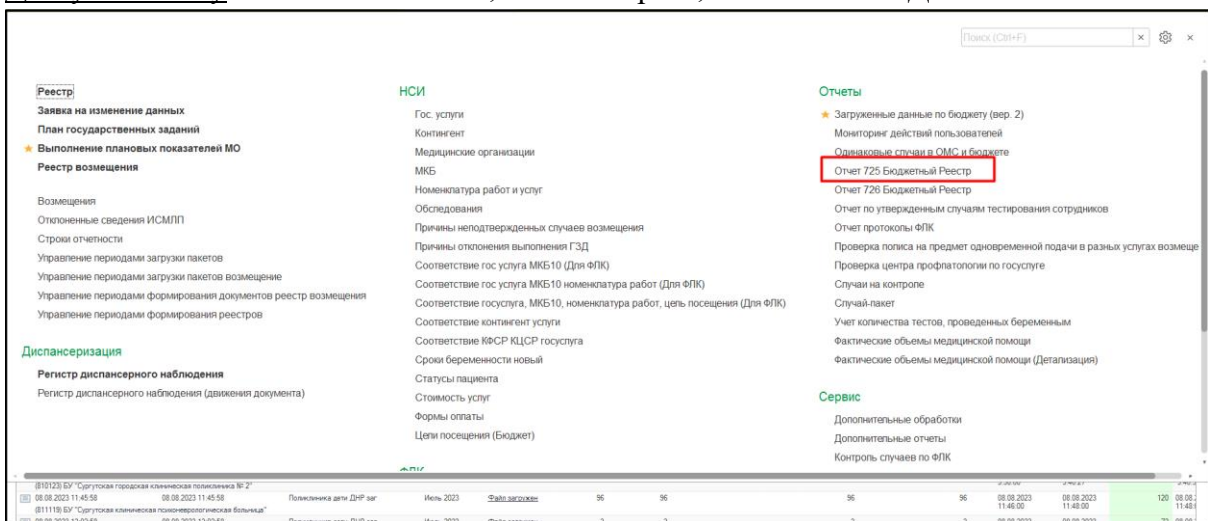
Поиск (Ctrl+F)

Реестр
Заявка на изменение данных
План государственных заданий
Выполнение плановых показателей МО
Реестр возмещения

Возмещения
Отклоненные сведения ИСМЛП
Строки отчетности
Управление периодами загрузки пакетов
Управление периодами загрузки пакетов возмещение
Управление периодами формирования документов реестр возмещения
Управление периодами формирования реестров

Диспансеризация
Регистр диспансерного наблюдения
Регистр диспансерного наблюдения (движения документа)

НСИ
Гос. услуги
Контингент
Медицинские организации
МКБ
Номенклатура работ и услуг
Обследования
Причины неподтвержденных случаев возмещения
Причины отклонения выполнения ГЗД
Соответствие гос услуга МКБ10 (Для ФЛК)
Соответствие гос услуга МКБ10 номенклатура работ (Для ФЛК)
Соответствие госуслуга, МКБ10, номенклатура работ, цель посещения (Для ФЛК)
Соответствие контингент услуги
Соответствие КФСР КЦСР госуслуга
Сроки беременности новый
Статусы пациента
Стоимость услуг
Формы оплаты
Цепи посещения (Бюджет)

Отчеты
Загруженные данные по бюджету (вер. 2)
Мониторинг действий пользователей
Одинаковые случаи в ОМС и бюджете
Отчет 725 Бюджетный Реестр
Отчет 726 Бюджетный Реестр
Отчет по утвержденным случаям тестирования сотрудников
Отчет протоколы ФЛК
Проверка полиса на предмет одновременной подачи в разных услугах возмеще
Проверка центра профпатологии по госуслуге
Случаи на контроле
Случай-пакет
Учет количества тестов, проведенных беременным
Фактические объемы медицинской помощи
Фактические объемы медицинской помощи (Детализация)

Сервис
Дополнительные обработки
Дополнительные отчеты
Контроль случаев по ФЛК

(810123) БУ "Сургутская городская клиническая поликлиника № 2"
08.08.2023 11:45:58 08.08.2023 11:45:58 Поликлиника дети ДНР заг Июль 2023 Файл загружен 96 96 96 96 08.08.2023 11:46:00 08.08.2023 11:48:00 120
(811119) БУ "Сургутская клиническая психоневрологическая больница"